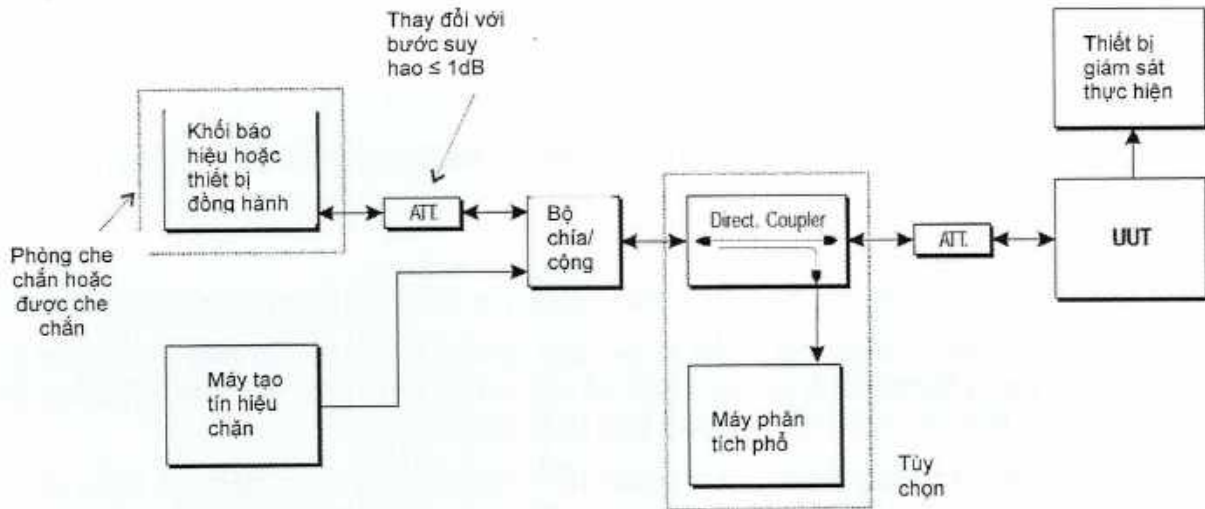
Thay đổi với bước suy hao ≤ 1dB

Thiết bị giám sát thực hiện

Khối báo hiệu hoặc thiết bị đồng hành

ATT.

Bộ chia/cộng

Direct. Coupler

ATT.

UUT

Phòng che chắn hoặc được che chắn

Máy tạo tín hiệu chặn

Máy phân tích phổ

Tùy chọn